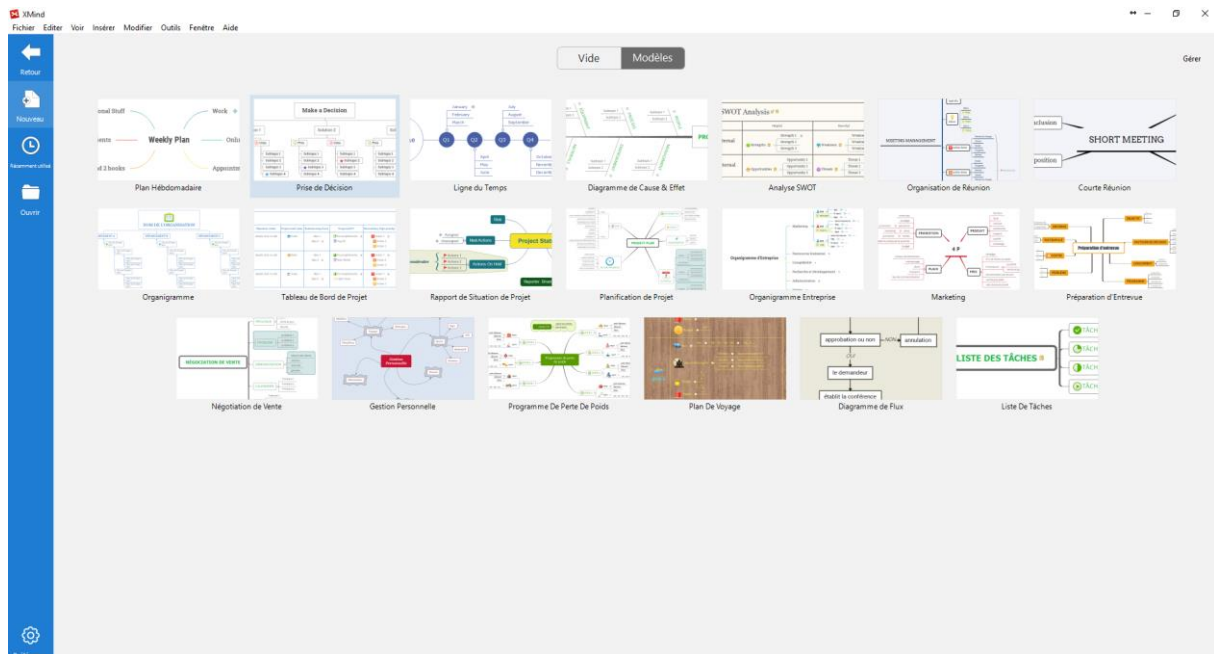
XMind
Fichier Editer Voir Insérer Modifier Outils Fenêtre Aide

Retour
Nouveau
Récemment utilisé
Ouvrir

Vide Modèles

Gérer

onal Stuff Work
Weekly Plan
nts Onli
d 2 books Appointm
Plan Hébdomadaire

Make a Decision
Prise de Décision

Q1 Q2 Q3 Q4
Ligne du Temps

Diagramme de Cause & Effet

SWOT Analysis
Analyse SWOT

Organisation de Réunion

clusion
SHORT MEETING
position
Courte Réunion

Organigramme

Tableau de Bord de Projet

Project Stat
Rapport de Situation de Projet

Planification de Projet

Organigramme Entreprise

Marketing

Préparation d'Entrevue

NÉGOCIATION DE VENTE
Négotiation de Vente

Gestion Personnelle

Programme De Perte De Poids

Plan De Voyage

approbation ou non
NON
annulation
OUI
le demandeur
établit la conférence
Diagramme de Flux

LISTE DES TÂCHES
TÂCHE
TÂCHE
TÂCHE
TÂCHE
Liste De Tâches